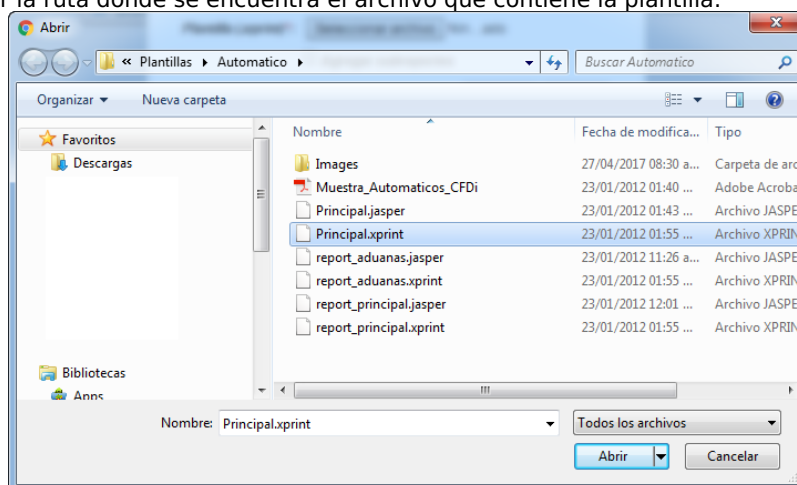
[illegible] la ruta donde se encuentra el archivo que contiene la plantilla:

Abrir

« Plantillas ▸ Automatico ▸

Buscar Automatico

Organizar ▾ Nueva carpeta

Favoritos
Descargas

Bibliotecas
Apps

| Nombre | Fecha de modifica... | Tipo |
|---|---|---|
| Images | 27/04/2017 08:30 a... | Carpeta de arc |
| Muestra_Automaticos_CFDi | 23/01/2012 01:40 ... | Adobe Acroba |
| Principal.jasper | 23/01/2012 01:43 ... | Archivo JASPE |
| Principal.xprint | 23/01/2012 01:55 ... | Archivo XPRIN |
| report_aduanas.jasper | 23/01/2012 11:26 a... | Archivo JASPE |
| report_aduanas.xprint | 23/01/2012 01:55 ... | Archivo XPRIN |
| report_principal.jasper | 23/01/2012 12:01 ... | Archivo JASPE |
| report_principal.xprint | 23/01/2012 01:55 ... | Archivo XPRIN |

Nombre: Principal.xprint

Todos los archivos

Abrir

Cancelar